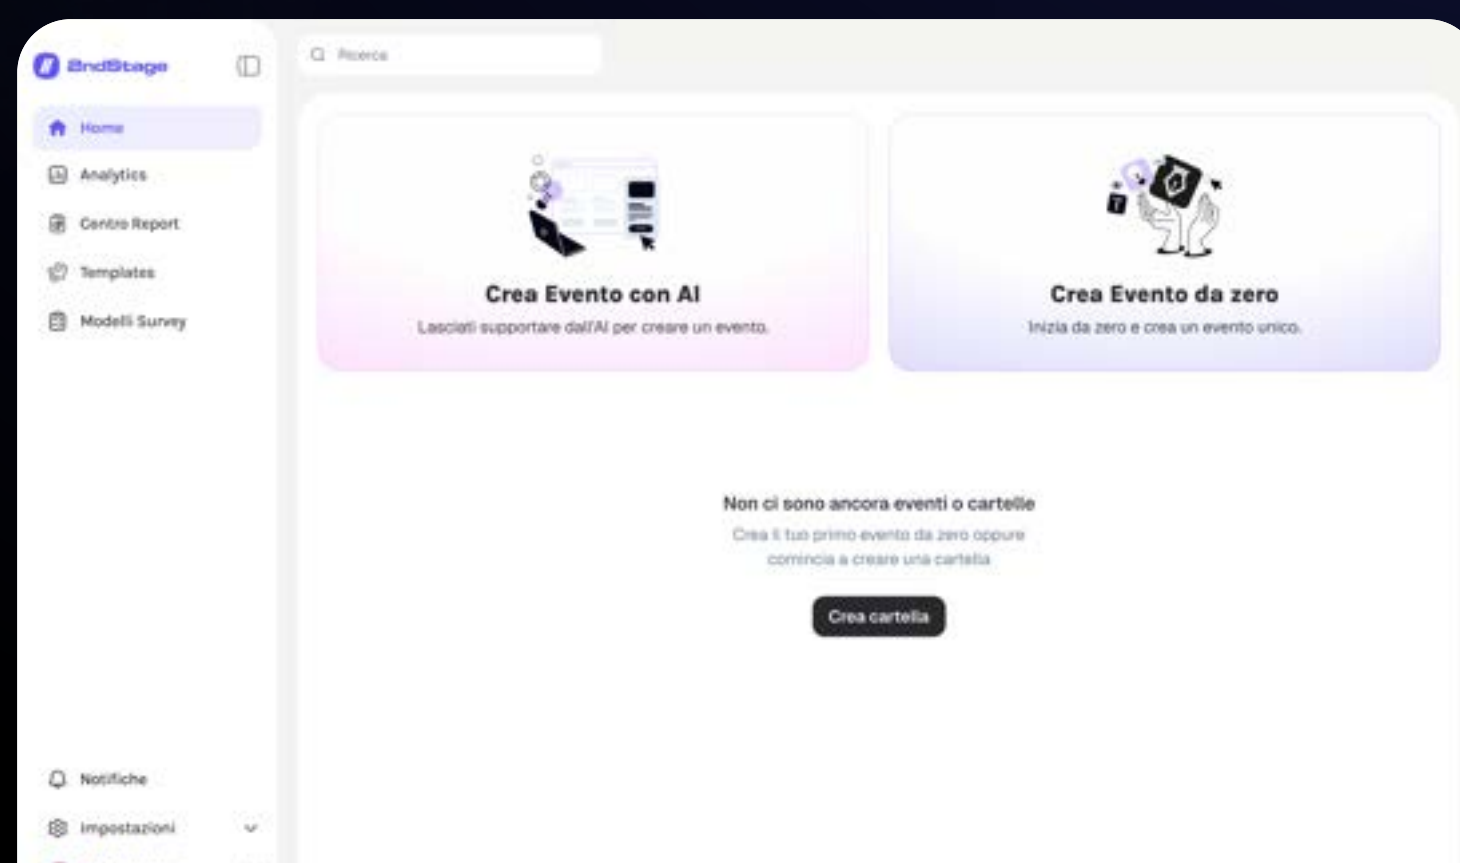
2ndStage

Home

Analytics

Centro Report

Templates

Modelli Survey

Notifiche

Impostazioni

Ricerca

Crea Evento con AI

Lasciati supportare dall'AI per creare un evento.

Crea Evento da zero

Inizia da zero e crea un evento unico.

Non ci sono ancora eventi o cartelle

Crea il tuo primo evento da zero oppure comincia a creare una cartella

Crea cartella